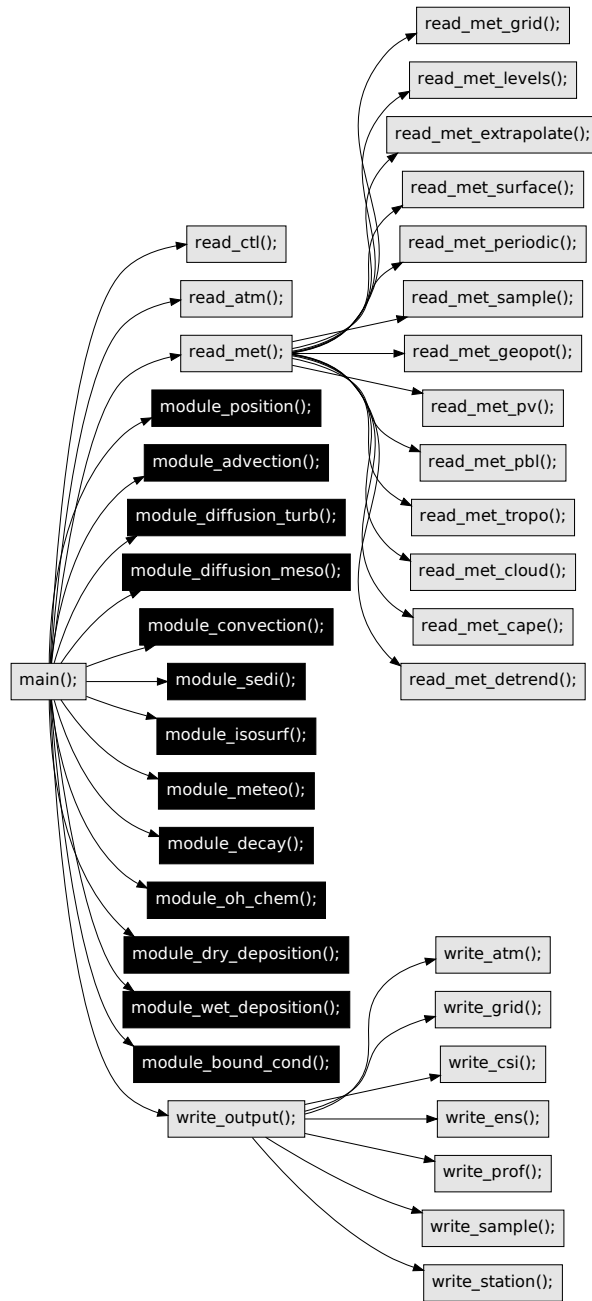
main();

read_ctl();
read_atm();
read_met();
module_position();
module_advection();
module_diffusion_turb();
module_diffusion_meso();
module_convection();
module_sedi();
module_isosurf();
module_meteo();
module_decay();
module_oh_chem();
module_dry_deposition();
module_wet_deposition();
module_bound_cond();
write_output();

read_met_grid();
read_met_levels();
read_met_extrapolate();
read_met_surface();
read_met_periodic();
read_met_sample();
read_met_geopot();
read_met_pv();
read_met_pbl();
read_met_tropo();
read_met_cloud();
read_met_cape();
read_met_detrend();

write_atm();
write_grid();
write_csi();
write_ens();
write_prof();
write_sample();
write_station();